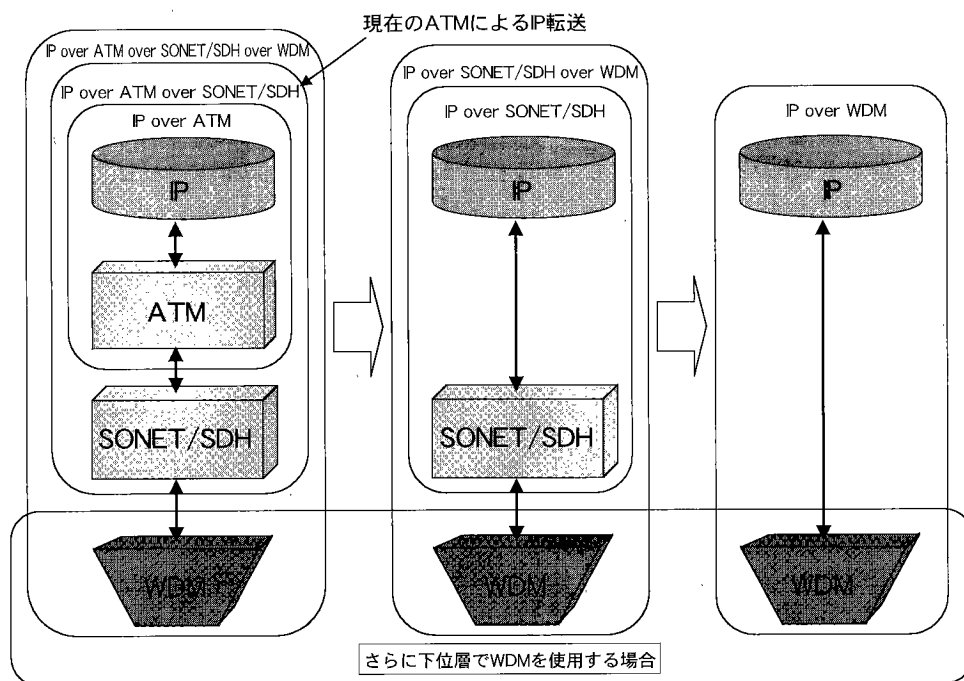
現在のATMによるIP転送

IP over ATM over SONET/SDH over WDM

IP over ATM over SONET/SDH

IP over ATM

IP

ATM

SONET/SDH

WDM

IP over SONET/SDH over WDM

IP over SONET/SDH

IP

SONET/SDH

WDM

IP over WDM

IP

WDM

さらに下位層でWDMを使用する場合